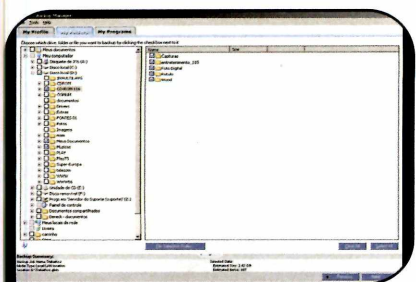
Tools Help

My Profile | My Programs

Choose which drive, folder or file you want to backup by clicking the checkbox next to it

Meus documentos
Meu computador
Disquete de 3½ (A:)
Disco local (C:)
Disco local (D:)
Documentos
Imagens
Meus documentos
Músicas
Unidade de CD (E:)
Painel de controle
Documentos compartilhados
Meus locais de rede
Lixeira

Name | Size

aplicativos
digital
fotos

Backup Summary

Selected Data
Estimated Size: 2.42 GB
Estimated Items: 687

Previous | Next